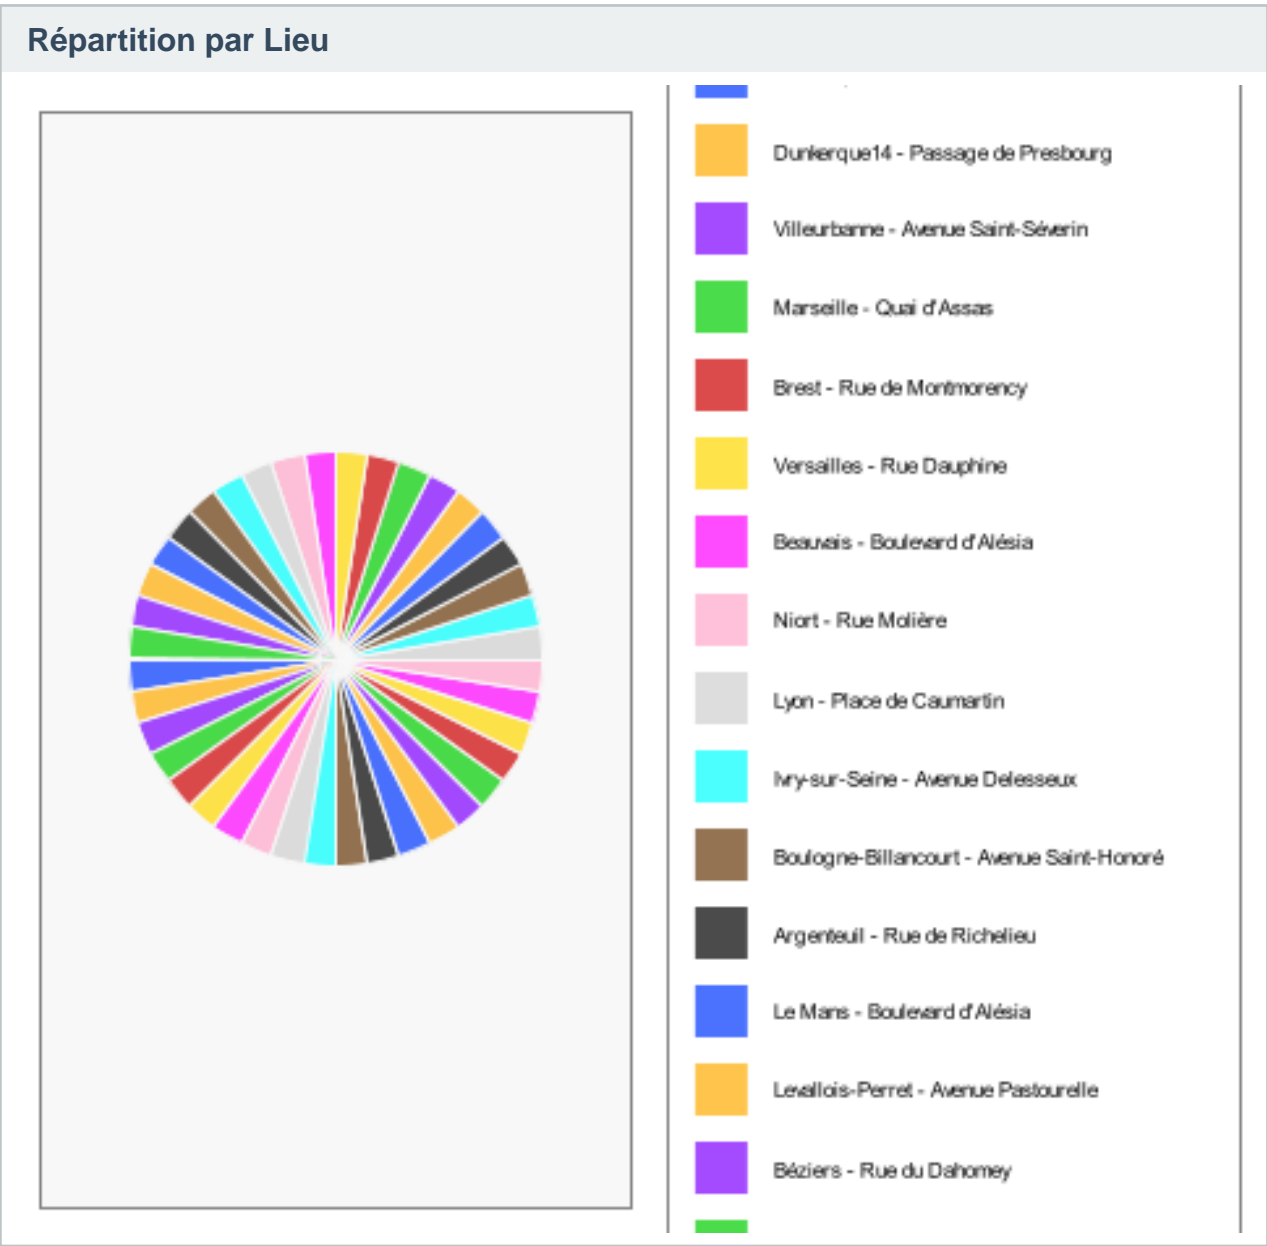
Répartition par Lieu

Dunkerque14 - Passage de Presbourg

Villeurbanne - Avenue Saint-Séverin

Marseille - Quai d'Assas

Brest - Rue de Montmorency

Versailles - Rue Dauphine

Beauvais - Boulevard d'Alésia

Niort - Rue Molière

Lyon - Place de Caumartin

Ivry-sur-Seine - Avenue Delesseux

Boulogne-Billancourt - Avenue Saint-Honoré

Argenteuil - Rue de Richelieu

Le Mans - Boulevard d'Alésia

Levallois-Perret - Avenue Pastourelle

Béziers - Rue du Dahomey